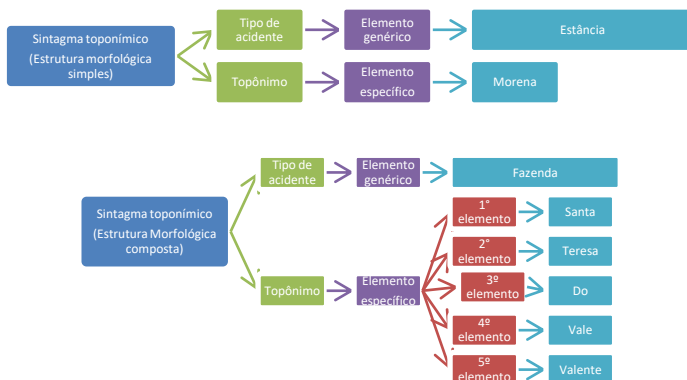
Sintagma toponímico (Estrutura morfológica simples)

Tipo de acidente

Elemento genérico

Estância

Topônimo

Elemento específico

Morena

Sintagma toponímico (Estrutura Morfológica composta)

Tipo de acidente

Elemento genérico

Fazenda

Topônimo

Elemento específico

1° elemento

Santa

2° elemento

Teresa

3º elemento

Do

4º elemento

Vale

5º elemento

Valente